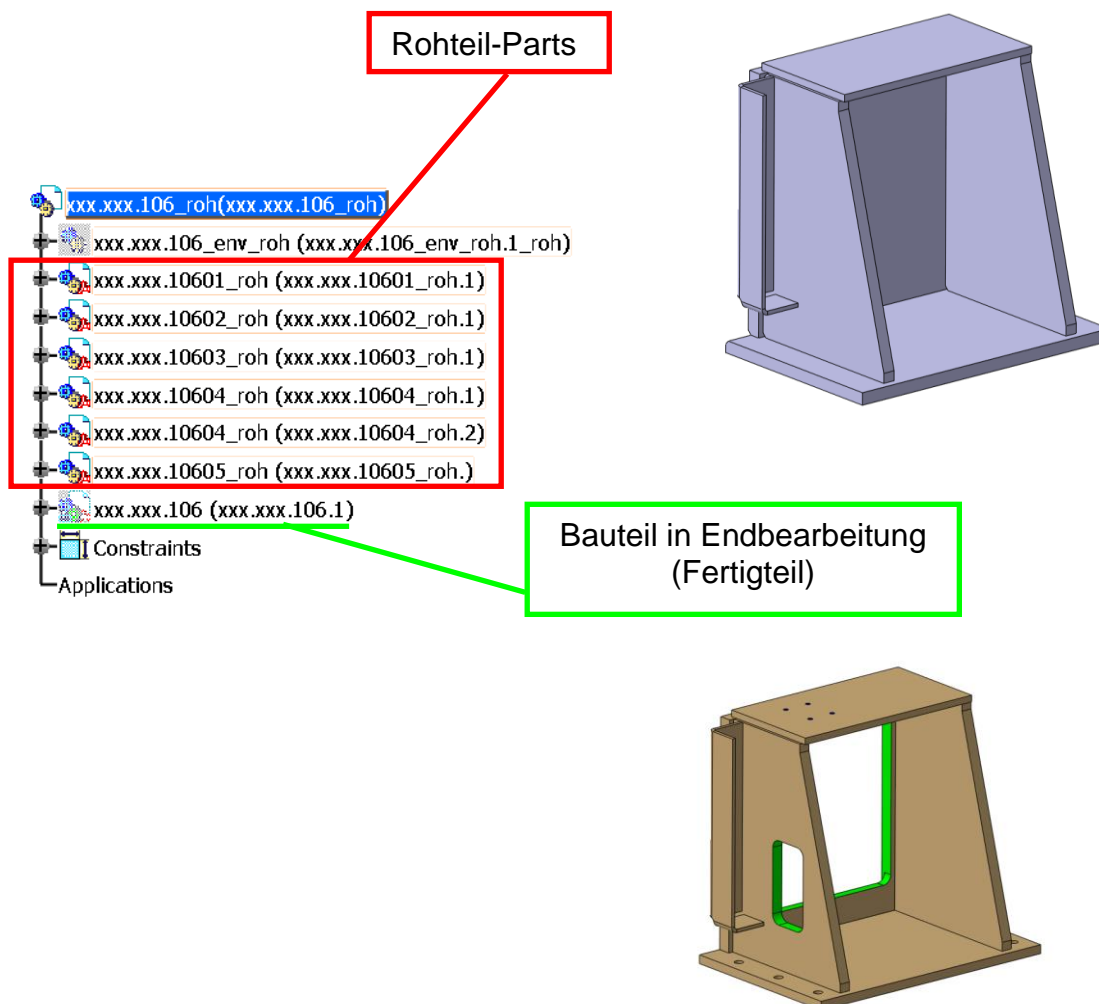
Rohteil-Parts

xxx.xxx.106_roh(xxx.xxx.106_roh)
xxx.xxx.106_env_roh (xxx.xxx.106_env_roh.1_roh)
xxx.xxx.10601_roh (xxx.xxx.10601_roh.1)
xxx.xxx.10602_roh (xxx.xxx.10602_roh.1)
xxx.xxx.10603_roh (xxx.xxx.10603_roh.1)
xxx.xxx.10604_roh (xxx.xxx.10604_roh.1)
xxx.xxx.10604_roh (xxx.xxx.10604_roh.2)
xxx.xxx.10605_roh (xxx.xxx.10605_roh.)
xxx.xxx.106 (xxx.xxx.106.1)
Constraints
Applications

Bauteil in Endbearbeitung (Fertigteil)